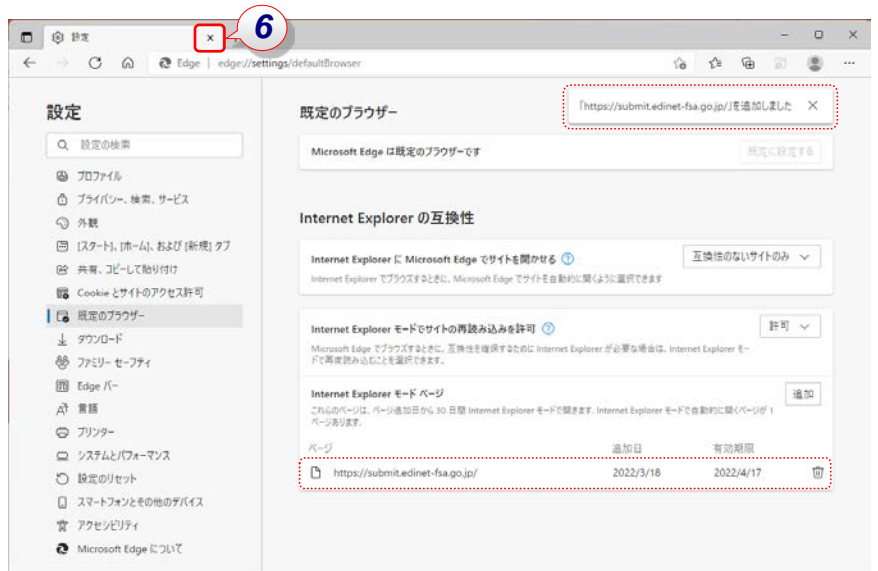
設定 ×
6

Edge | edge://settings/defaultBrowser

設定

設定の検索

プロファイル
プライバシー、検索、サービス
外観
[スタート]、[ホーム]、および [新規] タブ
共有、コピーして貼り付け
Cookie とサイトのアクセス許可
既定のブラウザー
ダウンロード
ファミリー セーフティ
Edge バー
言語
プリンター
システムとパフォーマンス
設定のリセット
スマートフォンとその他のデバイス
アクセシビリティ
Microsoft Edge について

既定のブラウザー

「https://submit.edinet-fsa.go.jp/」を追加しました ×

Microsoft Edge は既定のブラウザーです
既定に設定する

Internet Explorer の互換性

Internet Explorer に Microsoft Edge でサイトを開かせる
Internet Explorer でブラウズするときに、Microsoft Edge でサイトを自動的に開くように選択できます
互換性のないサイトのみ

Internet Explorer モードでサイトの再読み込みを許可
Microsoft Edge でブラウズするときに、互換性を確保するために Internet Explorer が必要な場合は、Internet Explorer モードで再度読み込むことを選択できます。
許可

Internet Explorer モード ページ
これらのページは、ページ追加日から 30 日間 Internet Explorer モードで開きます。Internet Explorer モードで自動的に開くページが 1 ページあります。
追加

| ページ | 追加日 | 有効期限 |
|---|---|---|
| https://submit.edinet-fsa.go.jp/ | 2022/3/18 | 2022/4/17 |